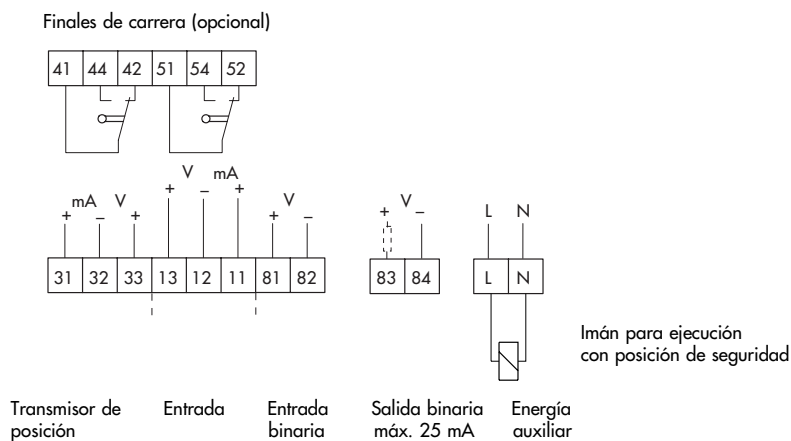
Finales de carrera (opcional)

41 44 42 51 54 52

mA V
+ – +
V
+ –
mA
+
V
+ –

31 32 33 13 12 11 81 82

+ V –

83 84

L N

L N

Imán para ejecución con posición de seguridad

Transmisor de posición

Entrada

Entrada binaria

Salida binaria máx. 25 mA

Energía auxiliar